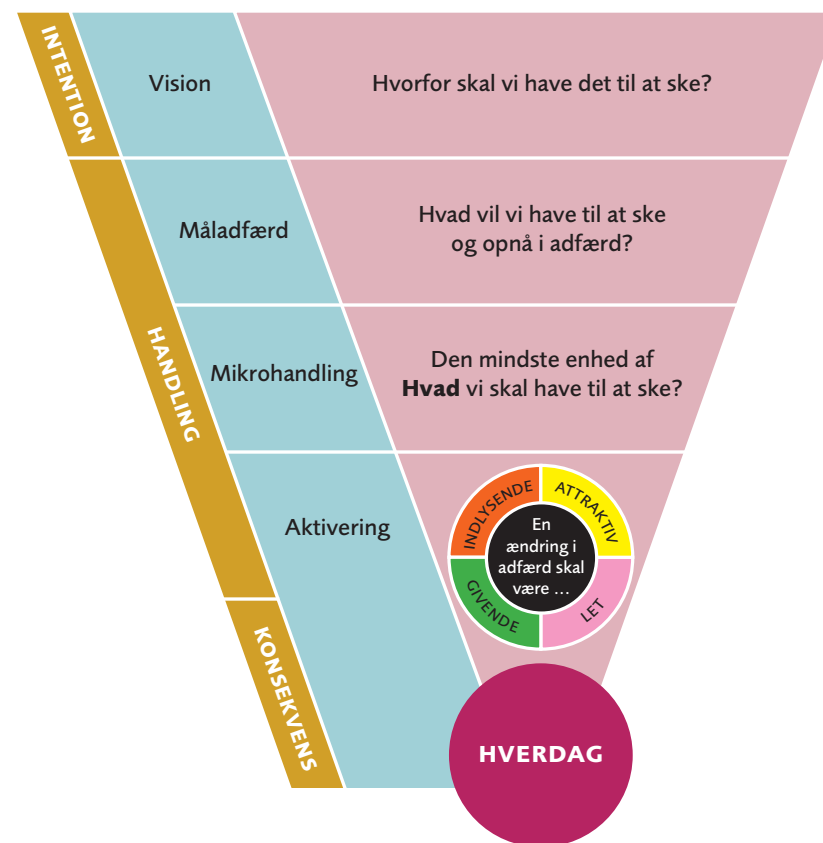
INTENTION

Vision

Hvorfor skal vi have det til at ske?

Måladfærd

Hvad vil vi have til at ske og opnå i adfærd?

HANDLING

Mikrohandling

Den mindste enhed af **Hvad** vi skal have til at ske?

Aktivering

INDLYSENDE

ATTRAKTIV

En ændring i adfærd skal være …

GIVENDE

LET

KONSEKVENS

HVERDAG